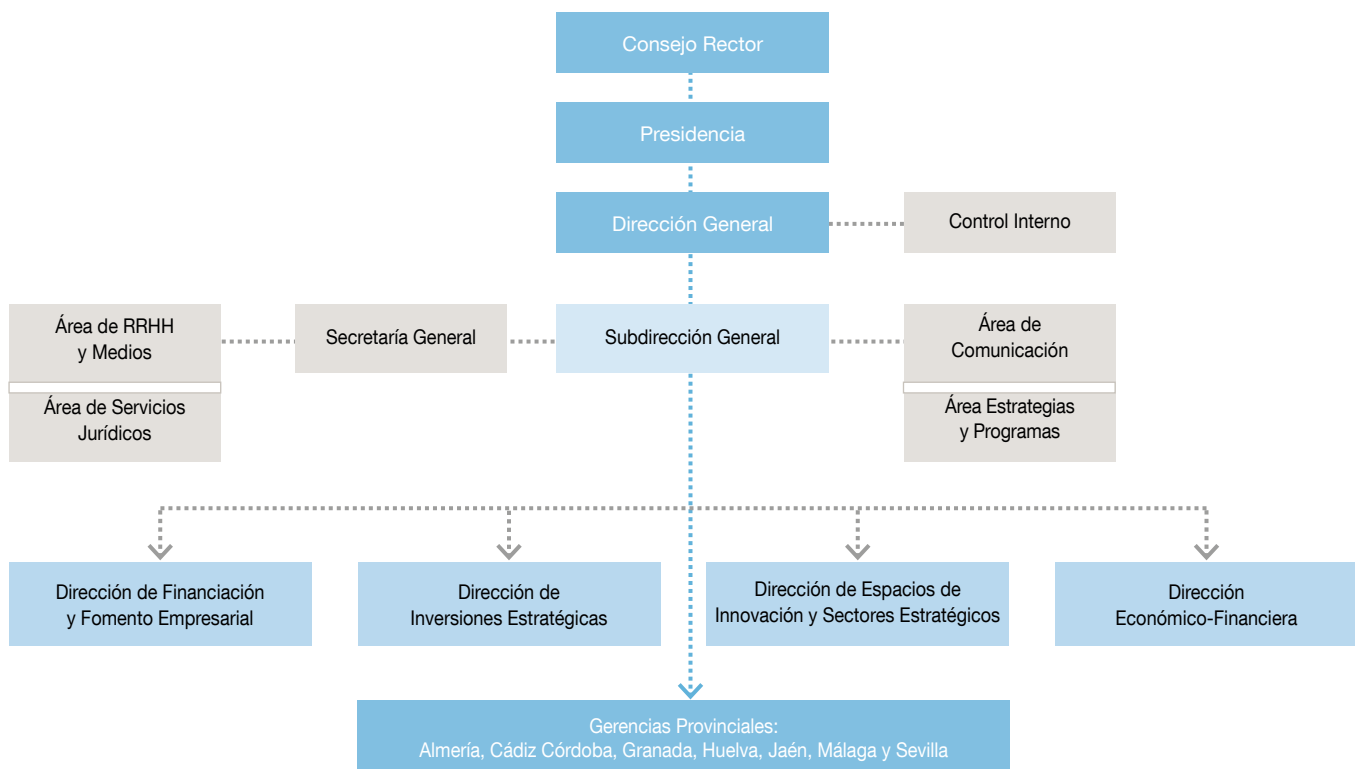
Consejo Rector

Presidencia

Dirección General

Control Interno

Área de RRHH y Medios

Área de Servicios Jurídicos

Secretaría General

Subdirección General

Área de Comunicación

Área Estrategias y Programas

Dirección de Financiación y Fomento Empresarial

Dirección de Inversiones Estratégicas

Dirección de Espacios de Innovación y Sectores Estratégicos

Dirección Económico-Financiera

Gerencias Provinciales:
Almería, Cádiz Córdoba, Granada, Huelva, Jaén, Málaga y Sevilla